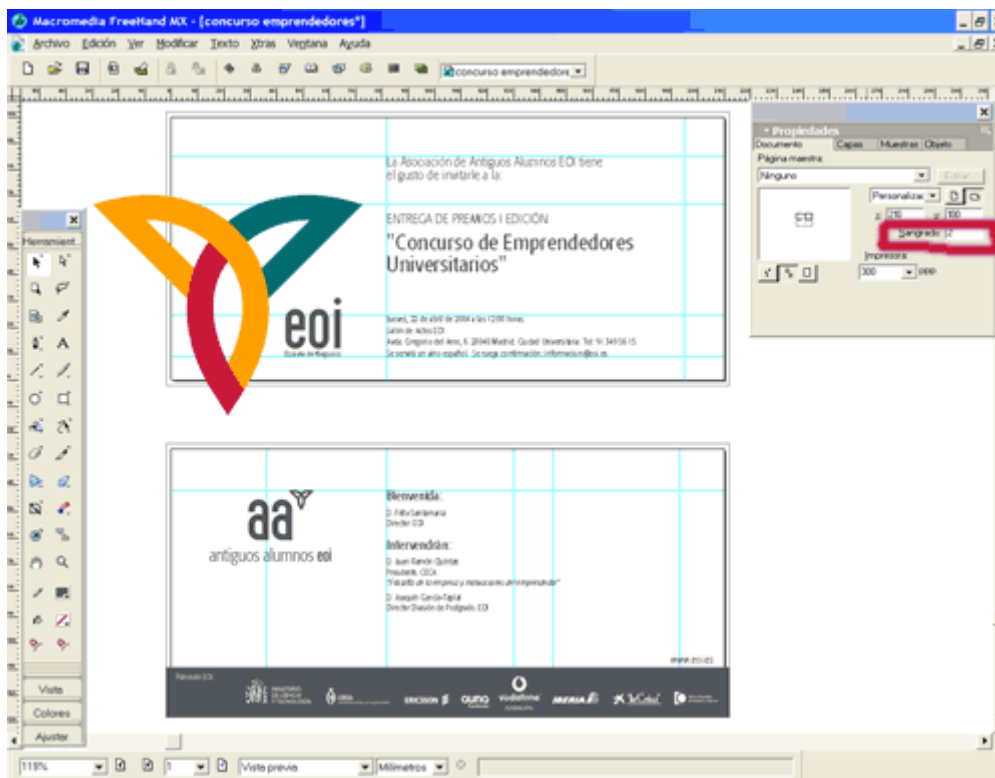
Macromedia FreeHand MX - [concurso emprendedores*]

Archivo Edición Ver Modificar Texto Xtras Ventana Ayuda

concurso emprendedore

La Asociación de Antiguos Alumnos EOI tiene el gusto de invitarle a la:

ENTREGA DE PREMIOS I EDICIÓN

"Concurso de Emprendedores Universitarios"

eoi

Escuela de Negocios

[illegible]

Herramient

Propiedades

Documento Capas Muestras Objeto

Página maestra

Ninguno

Editar

Personalizar

x 210 y 100

Sangrado 2

Impresora:

300 ppp

aa

antiguos alumnos eoi

Bienvenida:

D. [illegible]
Director EOI

Intervención:

D. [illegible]
Presidente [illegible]
"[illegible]"

D. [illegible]
Director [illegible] EOI

www.eoi.es

Patrocinado EOI:

ERICSSON auna vodafone IBERIA LaCaixa

Vista

Colores

Ajustar

119%

1

Vista previa

Milímetros